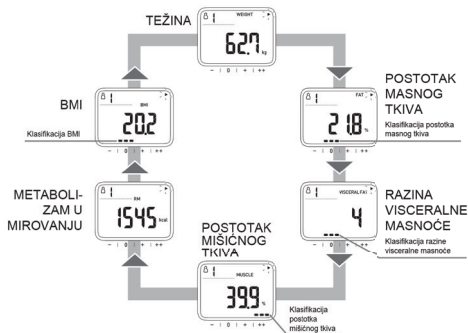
TEŽINA

WEIGHT
62.7 kg
– | 0 | + | ++

POSTOTAK MASNOG TKIVA

FAT
21.8 %
– | 0 | + | ++

Klasifikacija postotka masnog tkiva

RAZINA VISCERALNE MASNOĆE

VISCERAL FAT
4
– | 0 | + | ++

Klasifikacija razine visceralne masnoće

POSTOTAK MIŠIĆNOG TKIVA

MUSCLE
39.9 %
– | 0 | + | ++

Klasifikacija postotka mišićnog tkiva

METABOLIZAM U MIROVANJU

RM
1545 kcal
– | 0 | + | ++

BMI

BMI
20.2
– | 0 | + | ++

Klasifikacija BMI